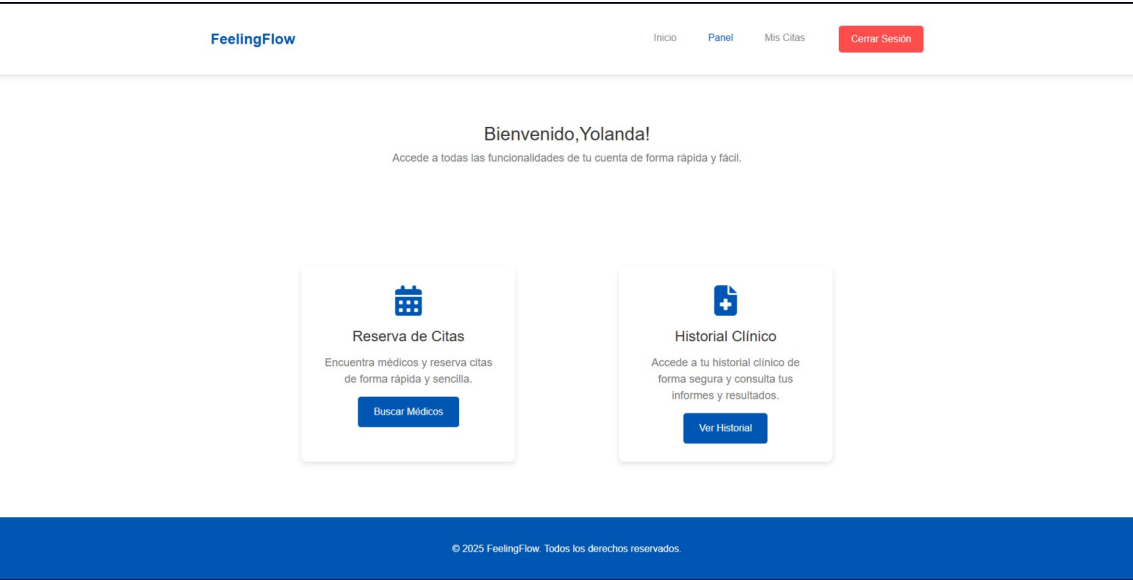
FeelingFlow

Inicio Panel Mis Citas Cerrar Sesión

Bienvenido,Yolanda!

Accede a todas las funcionalidades de tu cuenta de forma rápida y fácil.

Reserva de Citas

Encuentra médicos y reserva citas de forma rápida y sencilla.

Buscar Médicos

Historial Clínico

Accede a tu historial clínico de forma segura y consulta tus informes y resultados.

Ver Historial

© 2025 FeelingFlow. Todos los derechos reservados.